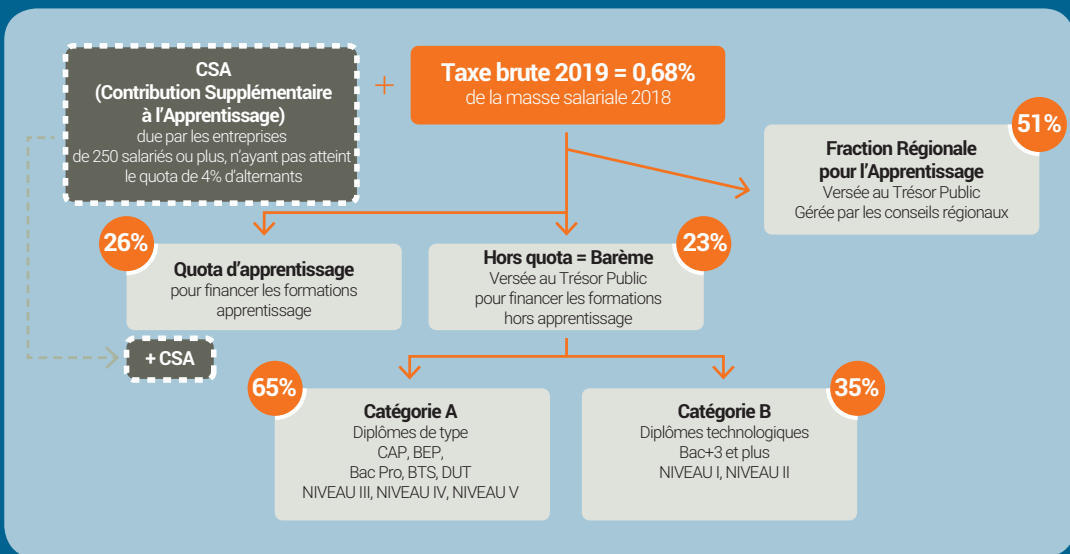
CSA
(Contribution Supplémentaire à l'Apprentissage)
due par les entreprises de 250 salariés ou plus, n'ayant pas atteint le quota de 4% d'alternants

+

Taxe brute 2019 = 0,68%
de la masse salariale 2018

51%
Fraction Régionale pour l'Apprentissage
Versée au Trésor Public
Gérée par les conseils régionaux

26%
Quota d'apprentissage
pour financer les formations apprentissage

23%
Hors quota = Barème
Versée au Trésor Public
pour financer les formations hors apprentissage

+ CSA

65%
Catégorie A
Diplômes de type
CAP, BEP,
Bac Pro, BTS, DUT
NIVEAU III, NIVEAU IV, NIVEAU V

35%
Catégorie B
Diplômes technologiques
Bac+3 et plus
NIVEAU I, NIVEAU II